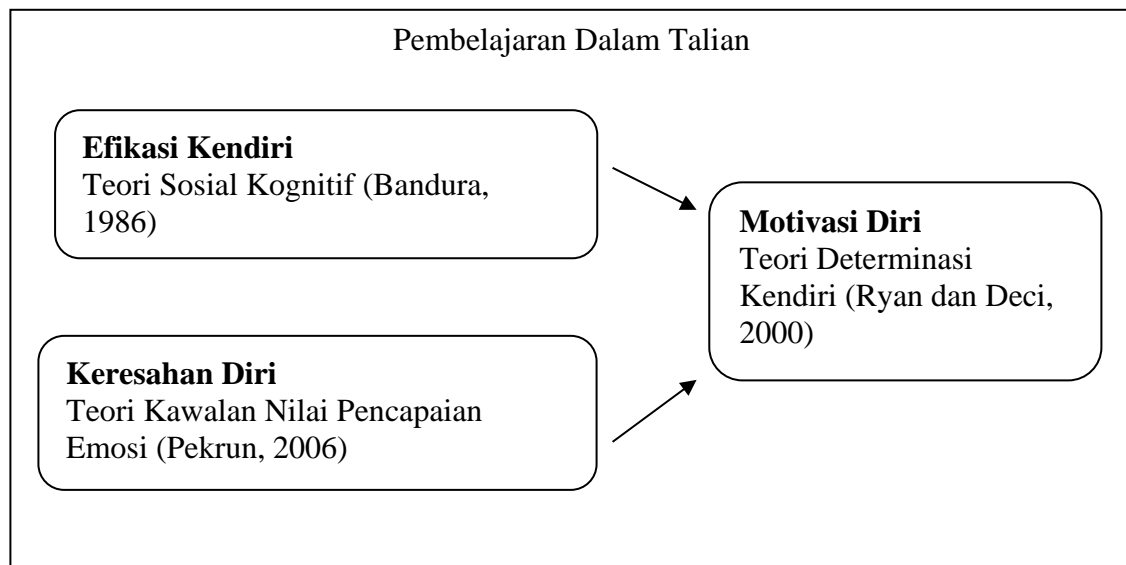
Pembelajaran Dalam Talian

**Efikasi Kendiri**
Teori Sosial Kognitif (Bandura, 1986)

**Motivasi Diri**
Teori Determinasi Kendiri (Ryan dan Deci, 2000)

**Keresahan Diri**
Teori Kawalan Nilai Pencapaian Emosi (Pekrun, 2006)